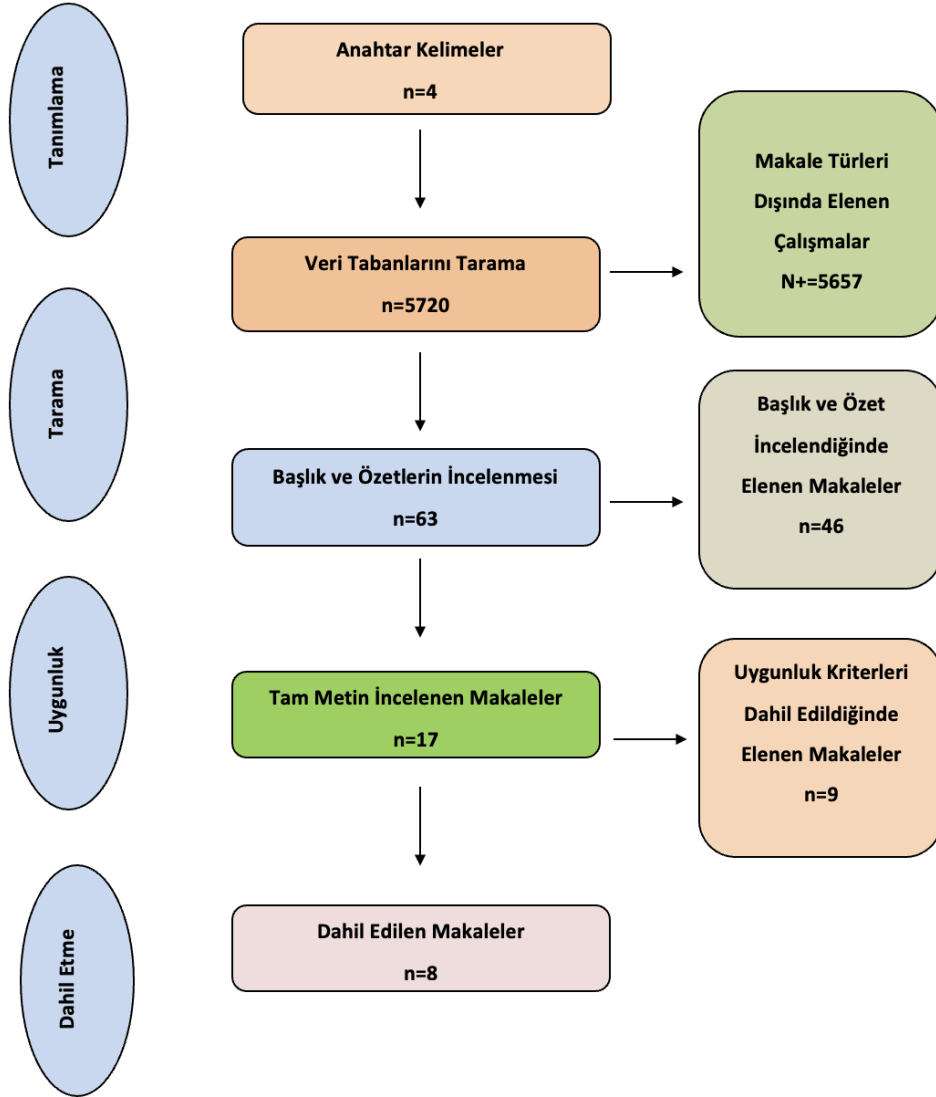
Tanımlama

Anahtar Kelimeler
n=4

Makale Türleri Dışında Elenen Çalışmalar
N+=5657

Veri Tabanlarını Tarama
n=5720

Tarama

Başlık ve Özet İncelendiğinde Elenen Makaleler
n=46

Başlık ve Özetlerin İncelenmesi
n=63

Uygunluk

Tam Metin İncelenen Makaleler
n=17

Uygunluk Kriterleri Dahil Edildiğinde Elenen Makaleler
n=9

Dahil Etme

Dahil Edilen Makaleler
n=8